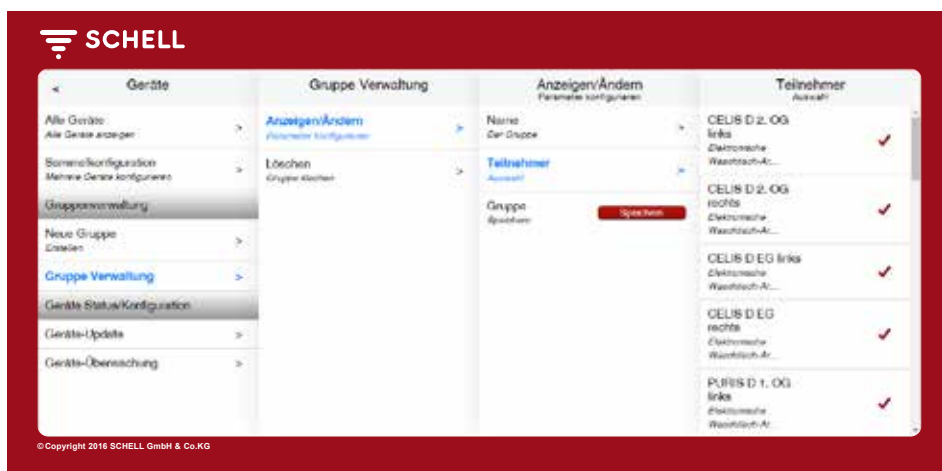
SCHELL

Geräte

Alle Geräte
Alle Geräte anzeigen

Sammelkonfiguration
Mehrere Geräte konfigurieren

Gruppenverwaltung

Neue Gruppe
Erstellen

Gruppe Verwaltung

Geräte Status/Konfiguration

Geräte-Update

Geräte-Überwachung

Gruppe Verwaltung

Anzeigen/Ändern
Parameter konfigurieren

Löschen
Gruppe löschen

Anzeigen/Ändern
Parameter konfigurieren

Name
Der Gruppe

Teilnehmer
Auswahl

Gruppe
Speichern

Speichern

Teilnehmer
Auswahl

CELIS D 2. OG links
Elektronische Waschtisch-Ar...

CELIS D 2. OG rechts
Elektronische Waschtisch-Ar...

CELIS D EG links
Elektronische Waschtisch-Ar...

CELIS D EG rechts
Elektronische Waschtisch-Ar...

PURIS D 1. OG links
Elektronische Waschtisch-Ar...

©Copyright 2016 SCHELL GmbH & Co.KG